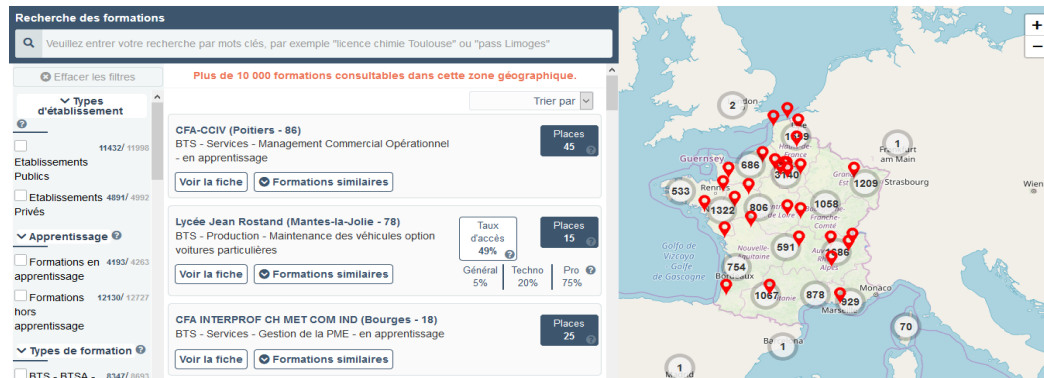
Recherche des formations

Veuillez entrer votre recherche par mots clés, par exemple "licence chimie Toulouse" ou "pass Limoges"

Effacer les filtres

Plus de 10 000 formations consultables dans cette zone géographique.

Trier par

Types d'établissement

Etablissements Publics 11432/ 11998

Etablissements Privés 4891/ 4992

Apprentissage

Formations en apprentissage 4193/ 4263

Formations hors apprentissage 12130/ 12727

Types de formation

BTS - BTSA - 8347/ 8693

CFA-CCIV (Poitiers - 86)
BTS - Services - Management Commercial Opérationnel - en apprentissage

Places 45

Voir la fiche
Formations similaires

Lycée Jean Rostand (Mantes-la-Jolie - 78)
BTS - Production - Maintenance des véhicules option voitures particulières

Taux d'accès 49%

Places 15

Général 5%
Techno 20%
Pro 75%

Voir la fiche
Formations similaires

CFA INTERPROF CH MET COM IND (Bourges - 18)
BTS - Services - Gestion de la PME - en apprentissage

Places 25

Voir la fiche
Formations similaires

+
−

2
1039
1
Frankfurt am Main
Guernsey
686
3140
1209
Strasbourg
533
Rennes
1322
806
1058
Wien
591
1386
754
Golfe de Gascogne
1067
878
Monaco
929
Marseille
70
Barcelona
1
1